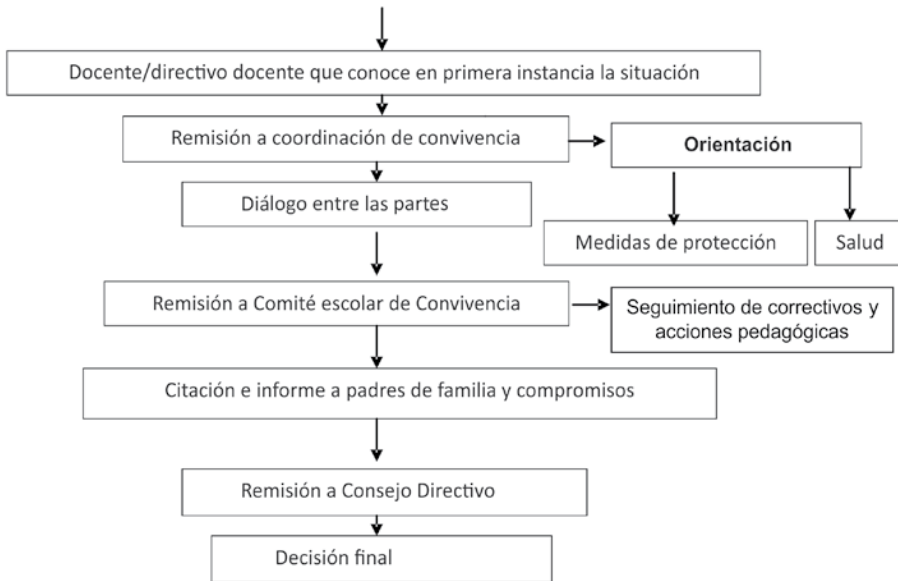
Docente/directivo docente que conoce en primera instancia la situación

Remisión a coordinación de convivencia

Orientación

Diálogo entre las partes

Medidas de protección

Salud

Remisión a Comité escolar de Convivencia

Seguimiento de correctivos y acciones pedagógicas

Citación e informe a padres de familia y compromisos

Remisión a Consejo Directivo

Decisión final